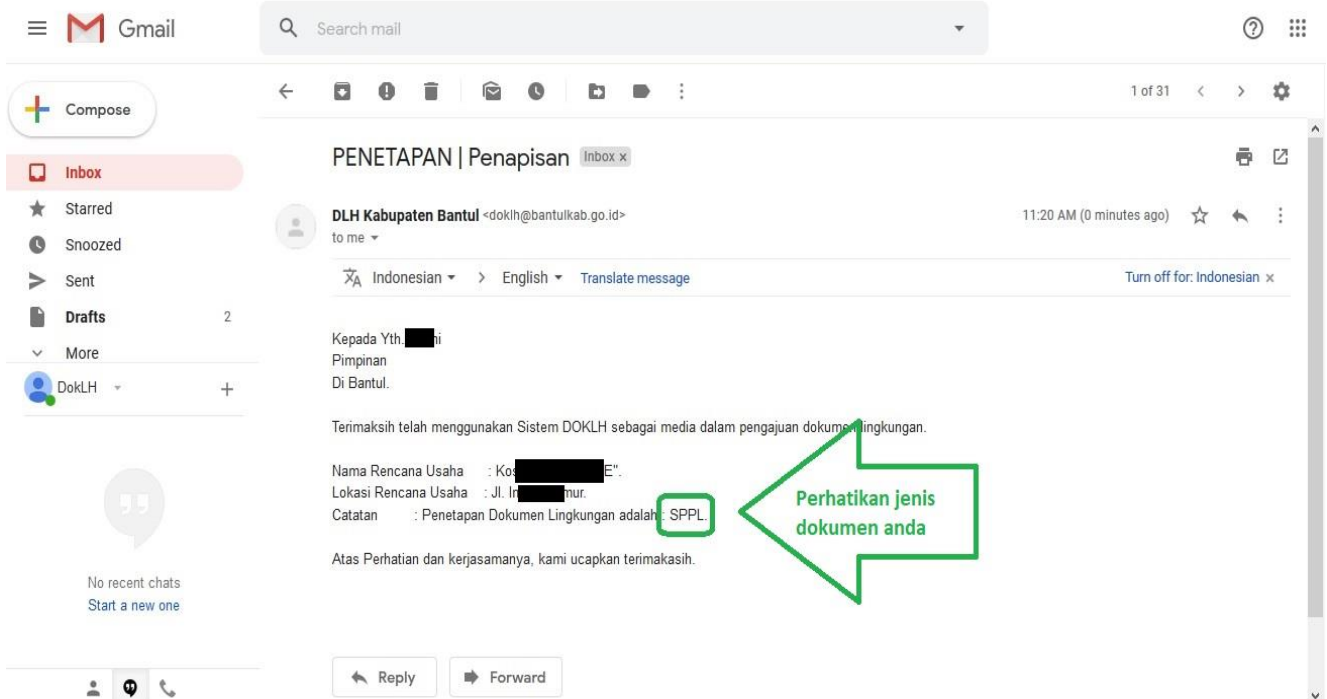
Gmail

Search mail

Compose

Inbox
Starred
Snoozed
Sent
Drafts 2
More

DokLH

No recent chats
Start a new one

1 of 31

PENETAPAN | Penapisan Inbox x

DLH Kabupaten Bantul <doklh@bantulkab.go.id>
to me

11:20 AM (0 minutes ago)

Indonesian > English Translate message

Turn off for: Indonesian x

Kepada Yth. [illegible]i
Pimpinan
Di Bantul.

Terimaksih telah menggunakan Sistem DOKLH sebagai media dalam pengajuan dokume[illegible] lingkungan.

Nama Rencana Usaha : Kos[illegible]E".
Lokasi Rencana Usaha : Jl. In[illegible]mur.
Catatan : Penetapan Dokumen Lingkungan adalah : SPPL.

Perhatikan jenis dokumen anda

Atas Perhatian dan kerjasamanya, kami ucapkan terimakasih.

Reply
Forward